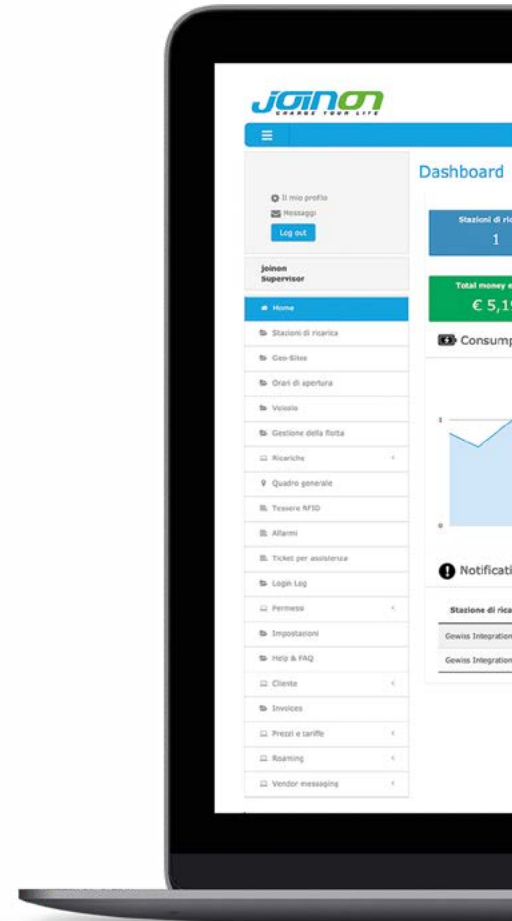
JOINON
CHARGE YOUR LIFE

Il mio profilo
Messaggi
Log out

joinon
Supervisor

Home
Stazioni di ricarica
Geo-Sites
Orari di apertura
Veicolo
Gestione della flotta
Ricariche
Quadro generale
Tessere RFID
Allarmi
Ticket per assistenza
Login Log
Permessi
Impostazioni
Help & FAQ
Cliente
Invoices
Prezzi e tariffe
Roaming
Vendor messaging

Dashboard

Stazioni di ric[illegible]
1

Total money e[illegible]
€ 5,1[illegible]

Consump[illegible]

1
0

Notificati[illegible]

Stazione di rica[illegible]
Gewiss Integration
Gewiss Integration